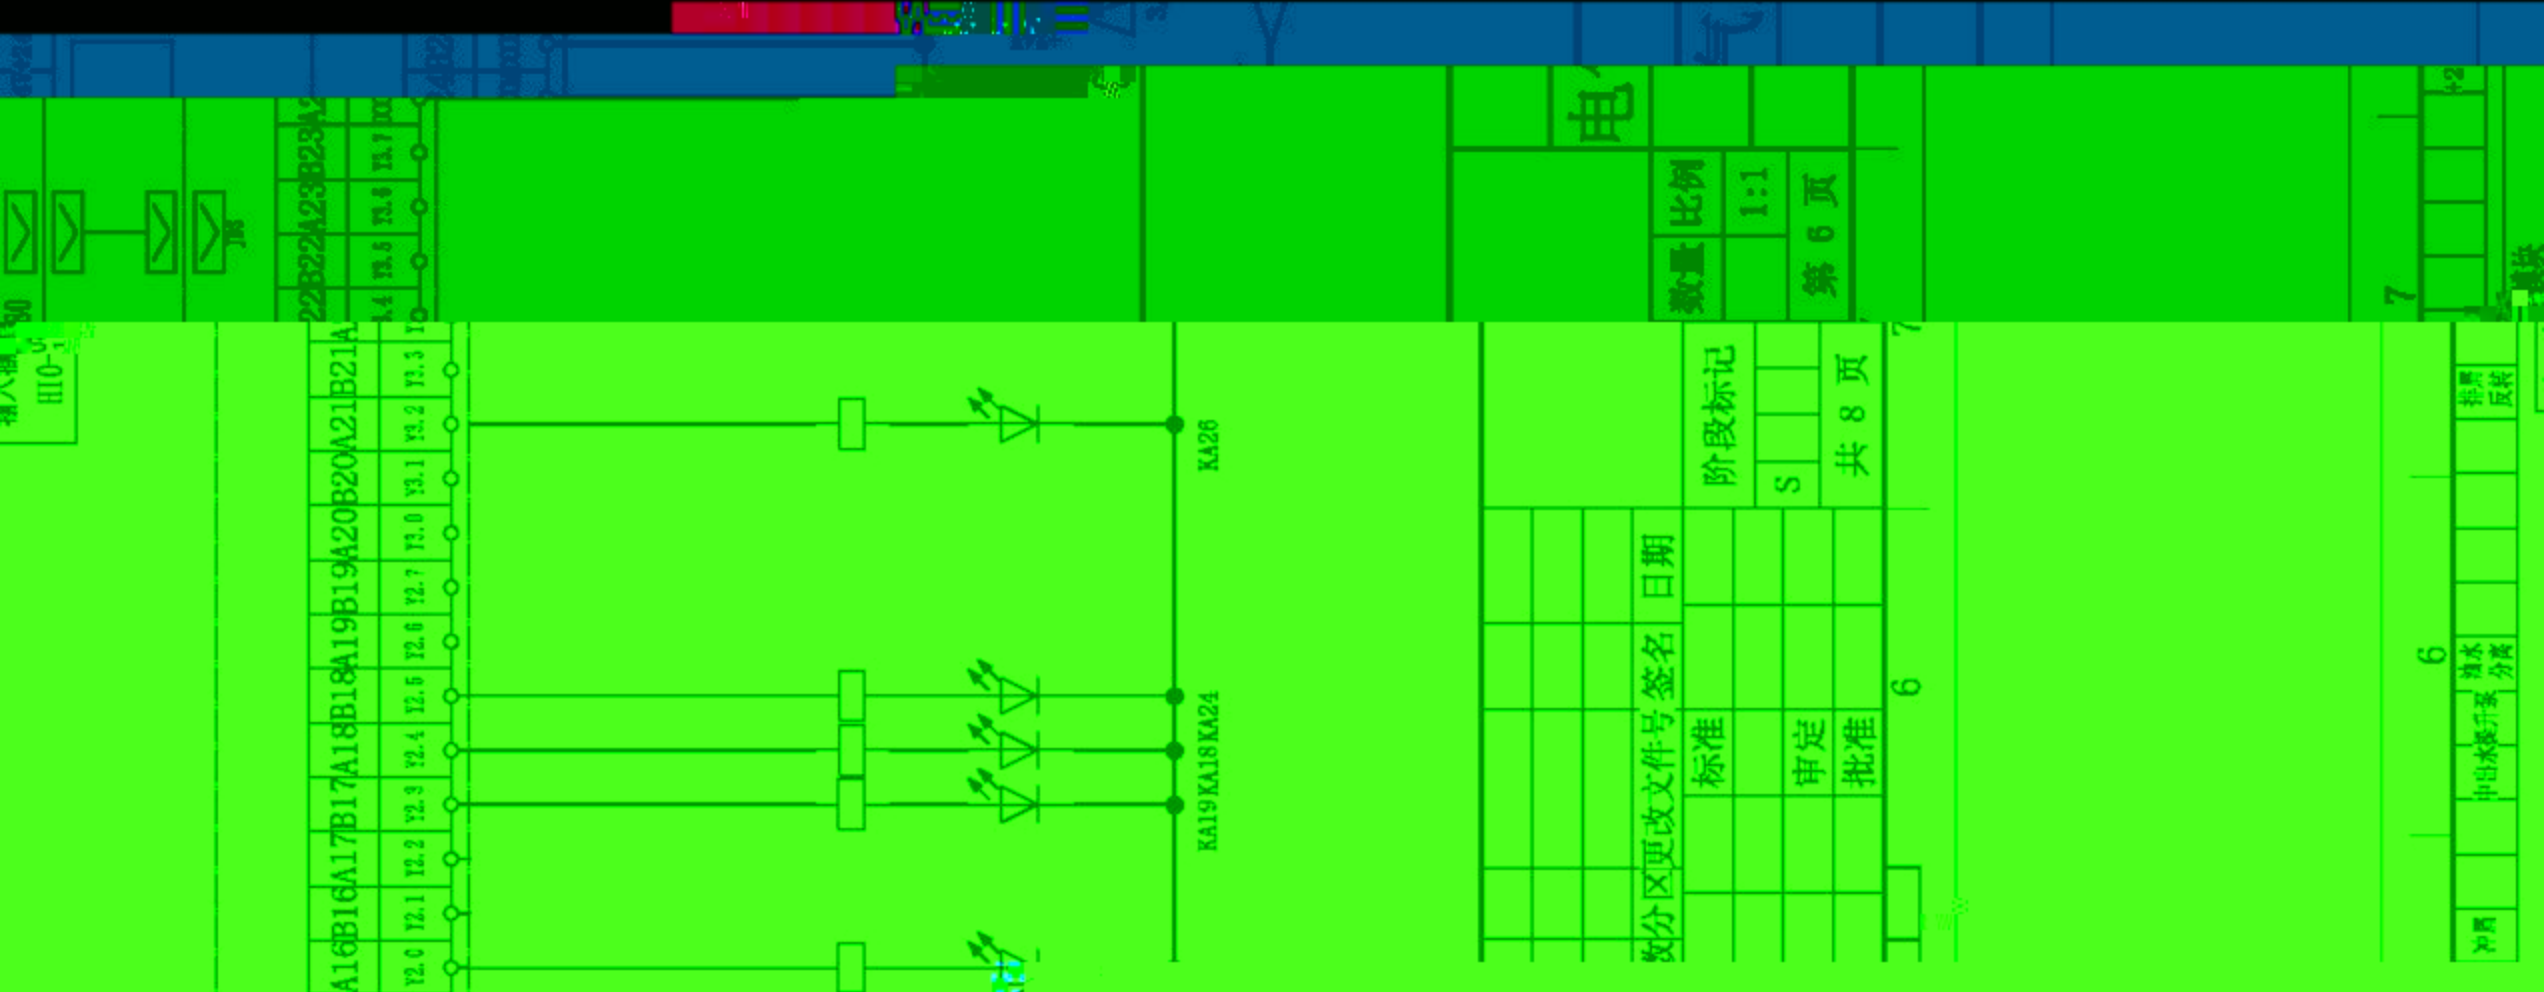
电

数量 比例

1:1

第 6 页

阶段标记

S

共 8 页

日期

签名

更改文件号

分区

数

标准

审定

批准

KA26

KA24

KA18

KA19

HIO-

A16 B16 A17 B17 A18 B18 A19 B19 A20 B20 A21 B21 A22 B22 A23 B23 A2

Y2.0 Y2.1 Y2.2 Y2.3 Y2.4 Y2.5 Y2.6 Y2.7 Y3.0 Y3.1 Y3.2 Y3.3 Y3.4 Y3.5 Y3.6 Y3.7

7

6

7

6